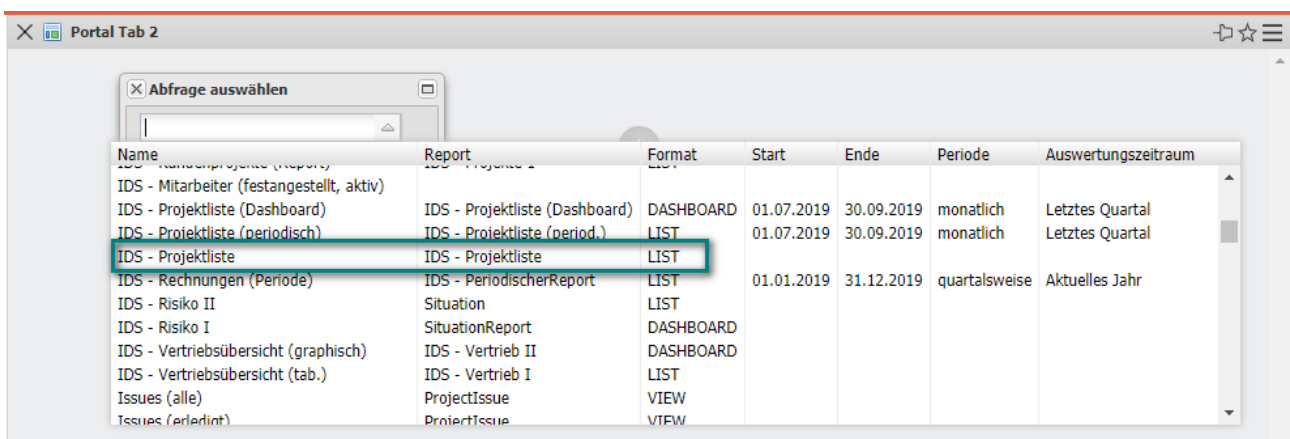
Portal Tab 2

Abfrage auswählen

| Name | Report | Format | Start | Ende | Periode | Auswertungszeitraum |
|---|---|---|---|---|---|---|
| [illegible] | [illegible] | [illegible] | | | | |
| IDS - Mitarbeiter (festangestellt, aktiv) | | | | | | |
| IDS - Projektliste (Dashboard) | IDS - Projektliste (Dashboard) | DASHBOARD | 01.07.2019 | 30.09.2019 | monatlich | Letztes Quartal |
| IDS - Projektliste (periodisch) | IDS - Projektliste (period.) | LIST | 01.07.2019 | 30.09.2019 | monatlich | Letztes Quartal |
| IDS - Projektliste | IDS - Projektliste | LIST | | | | |
| IDS - Rechnungen (Periode) | IDS - PeriodischerReport | LIST | 01.01.2019 | 31.12.2019 | quartalsweise | Aktuelles Jahr |
| IDS - Risiko II | Situation | LIST | | | | |
| IDS - Risiko I | SituationReport | DASHBOARD | | | | |
| IDS - Vertriebsübersicht (graphisch) | IDS - Vertrieb II | DASHBOARD | | | | |
| IDS - Vertriebsübersicht (tab.) | IDS - Vertrieb I | LIST | | | | |
| Issues (alle) | ProjectIssue | VIEW | | | | |
| Issues (erledigt) | ProjectIssue | VIEW | | | | |